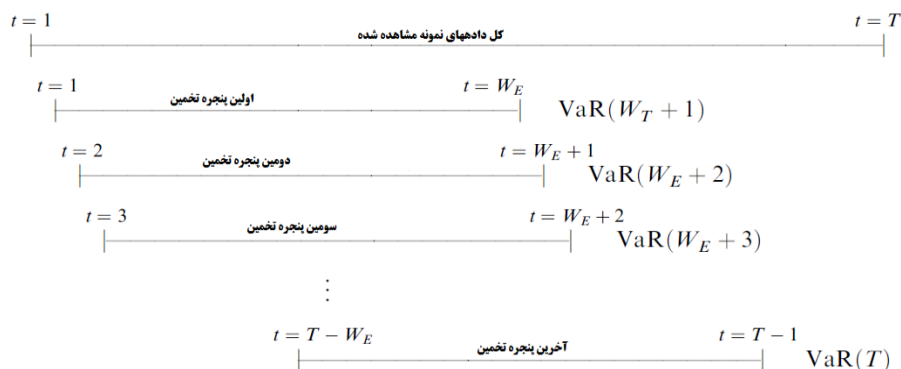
$t = 1$ کل دادههای نمونه مشاهده شده $t = T$

$t = 1$ اولین پنجره تخمین $t = W_E$ $\text{VaR}(W_T + 1)$

$t = 2$ دومین پنجره تخمین $t = W_E + 1$ $\text{VaR}(W_E + 2)$

$t = 3$ سومین پنجره تخمین $t = W_E + 2$ $\text{VaR}(W_E + 3)$

$\vdots$

$t = T - W_E$ آخرین پنجره تخمین $t = T - 1$ $\text{VaR}(T)$